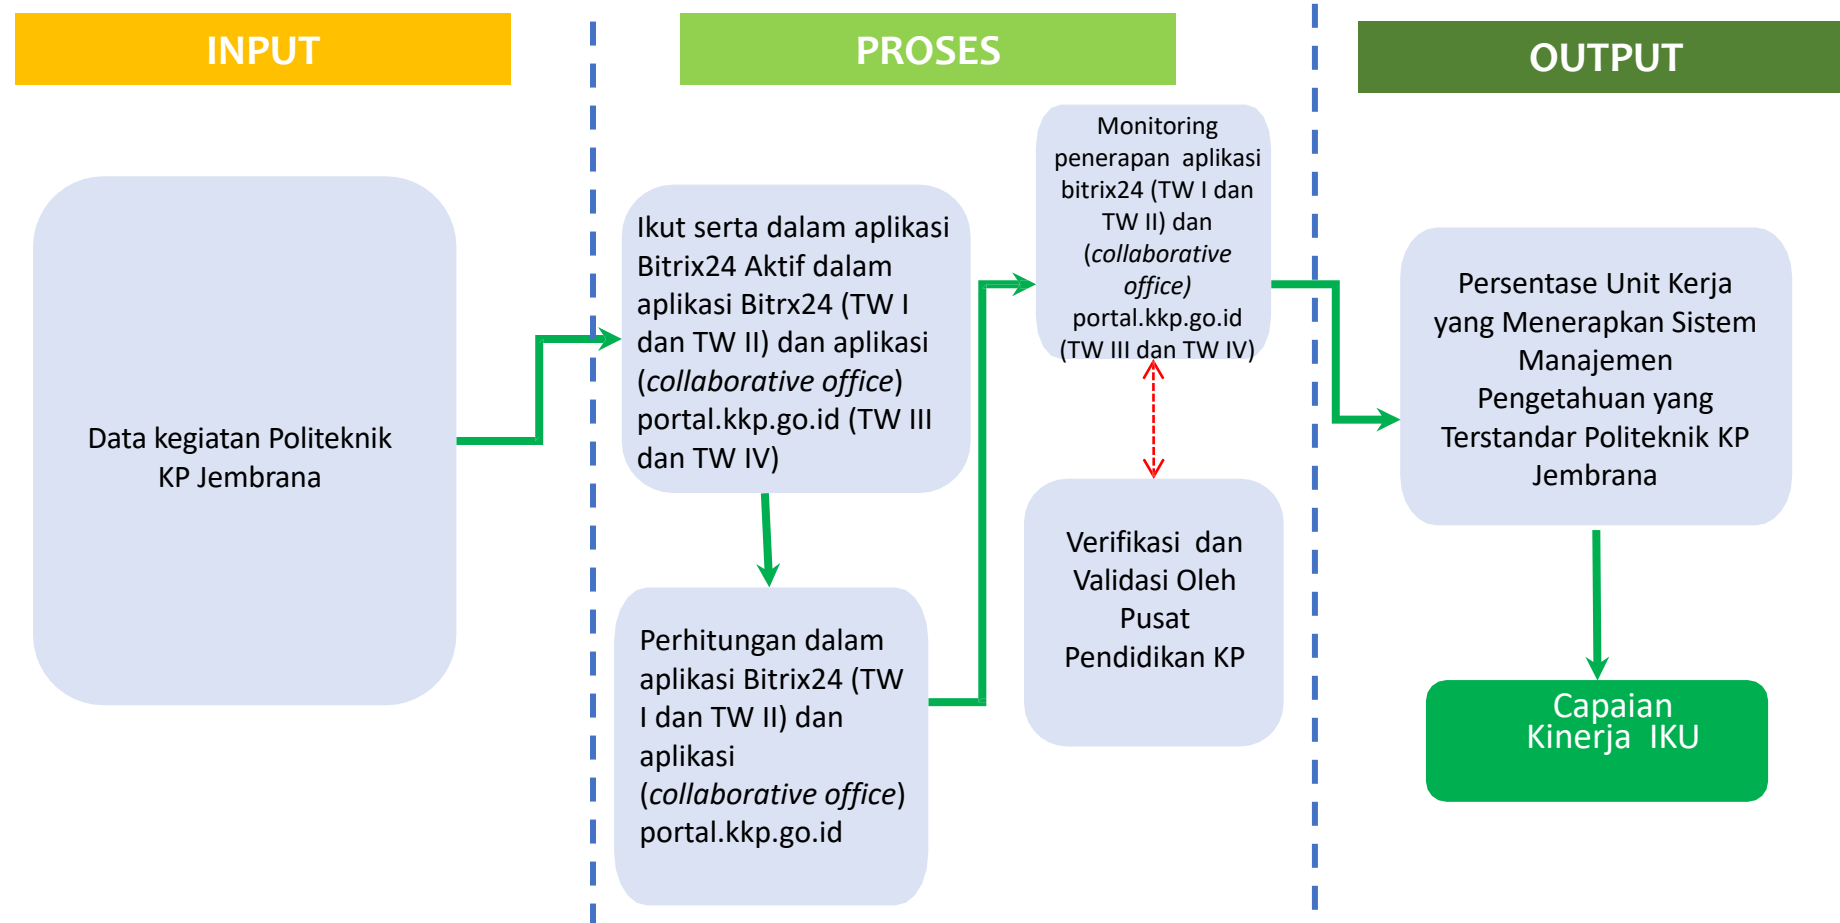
INPUT

PROSES

OUTPUT

Data kegiatan Politeknik KP Jembrana

Ikut serta dalam aplikasi Bitrix24 Aktif dalam aplikasi Bitrx24 (TW I dan TW II) dan aplikasi (*collaborative office*) portal.kkp.go.id (TW III dan TW IV)

Perhitungan dalam aplikasi Bitrix24 (TW I dan TW II) dan aplikasi (*collaborative office*) portal.kkp.go.id

Monitoring penerapan aplikasi bitrix24 (TW I dan TW II) dan (*collaborative office)* portal.kkp.go.id (TW III dan TW IV)

Verifikasi dan Validasi Oleh Pusat Pendidikan KP

Persentase Unit Kerja yang Menerapkan Sistem Manajemen Pengetahuan yang Terstandar Politeknik KP Jembrana

Capaian Kinerja IKU